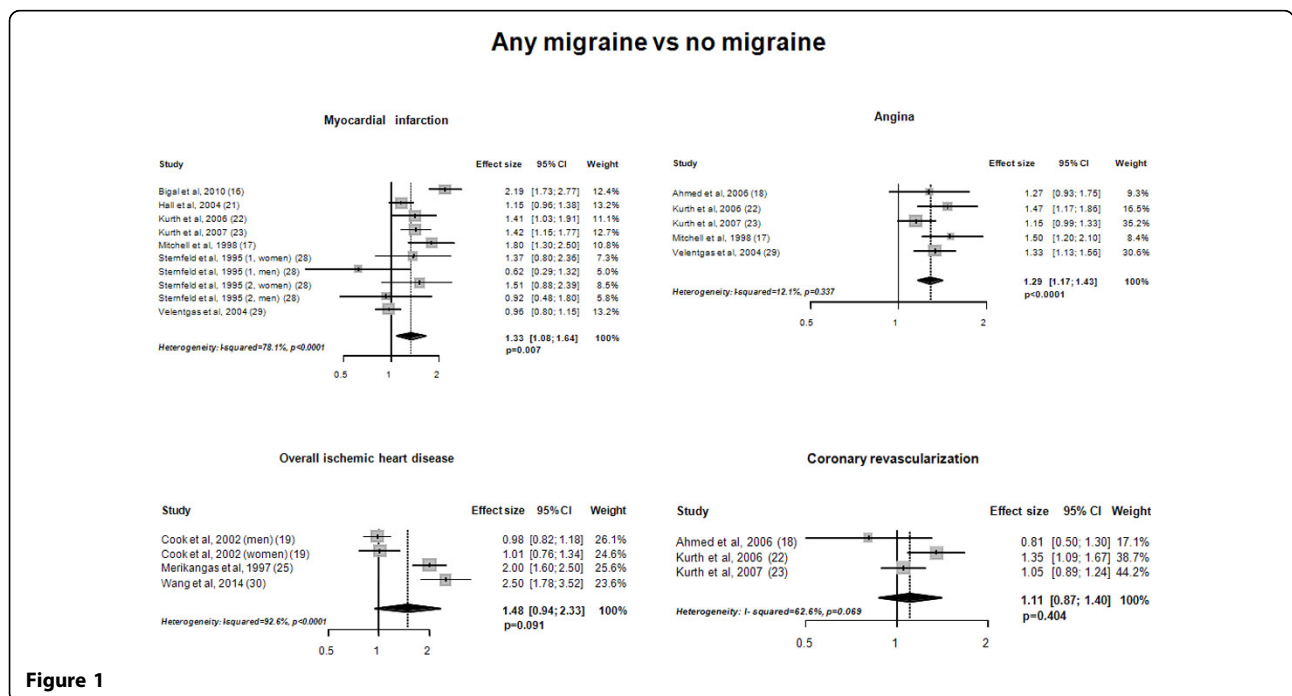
Any migraine vs no migraine

Myocardial infarction

| Study | Effect size | 95% CI | Weight |
|---|---|---|---|
| Bigal et al, 2010 (16) | 2.19 | [1.73; 2.77] | 12.4% |
| Hall et al, 2004 (21) | 1.15 | [0.96; 1.38] | 13.2% |
| Kurth et al, 2006 (22) | 1.41 | [1.03; 1.91] | 11.1% |
| Kurth et al, 2007 (23) | 1.42 | [1.15; 1.77] | 12.7% |
| Mitchell et al, 1998 (17) | 1.80 | [1.30; 2.50] | 10.8% |
| Sternfeld et al, 1995 (1, women) (28) | 1.37 | [0.80; 2.36] | 7.3% |
| Sternfeld et al, 1995 (1, men) (28) | 0.62 | [0.29; 1.32] | 5.0% |
| Sternfeld et al, 1995 (2, women) (28) | 1.51 | [0.88; 2.39] | 8.5% |
| Sternfeld et al, 1995 (2, men) (28) | 0.92 | [0.48; 1.80] | 5.8% |
| Velentgas et al, 2004 (29) | 0.96 | [0.80; 1.15] | 13.2% |
| Heterogeneity: I-squared=78.1%, p<0.0001 | 1.33 | [1.08; 1.64] | 100% |

p=0.007

0.5 1 2

Angina

| Study | Effect size | 95% CI | Weight |
|---|---|---|---|
| Ahmed et al, 2006 (18) | 1.27 | [0.93; 1.75] | 9.3% |
| Kurth et al, 2006 (22) | 1.47 | [1.17; 1.86] | 16.5% |
| Kurth et al, 2007 (23) | 1.15 | [0.99; 1.33] | 35.2% |
| Mitchell et al, 1998 (17) | 1.50 | [1.20; 2.10] | 8.4% |
| Velentgas et al, 2004 (29) | 1.33 | [1.13; 1.56] | 30.6% |
| Heterogeneity: I-squared=12.1%, p=0.337 | 1.29 | [1.17; 1.43] | 100% |

p<0.0001

0.5 1 2

Overall ischemic heart disease

| Study | Effect size | 95% CI | Weight |
|---|---|---|---|
| Cook et al, 2002 (men) (19) | 0.98 | [0.82; 1.18] | 26.1% |
| Cook et al, 2002 (women) (19) | 1.01 | [0.76; 1.34] | 24.6% |
| Merikangas et al, 1997 (25) | 2.00 | [1.60; 2.50] | 25.6% |
| Wang et al, 2014 (30) | 2.50 | [1.78; 3.52] | 23.6% |
| Heterogeneity: I-squared=92.6%, p<0.0001 | 1.48 | [0.94; 2.33] | 100% |

p=0.091

0.5 1 2

Coronary revascularization

| Study | Effect size | 95% CI | Weight |
|---|---|---|---|
| Ahmed et al, 2006 (18) | 0.81 | [0.50; 1.30] | 17.1% |
| Kurth et al, 2006 (22) | 1.35 | [1.09; 1.67] | 38.7% |
| Kurth et al, 2007 (23) | 1.05 | [0.89; 1.24] | 44.2% |
| Heterogeneity: I- squared=62.6%, p=0.069 | 1.11 | [0.87; 1.40] | 100% |

p=0.404

0.5 1 2

Figure 1